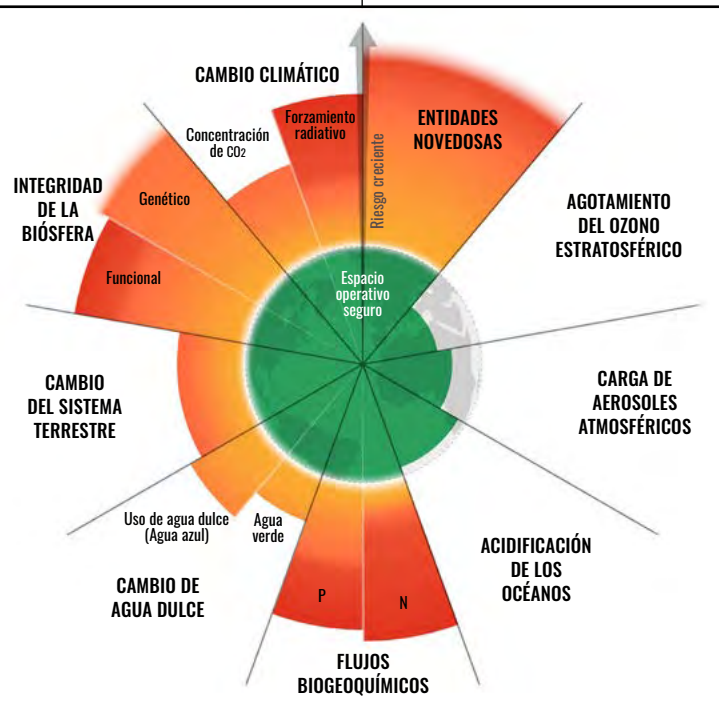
CAMBIO CLIMÁTICO

Forzamiento radiativo

Concentración de $CO_2$

Riesgo creciente

ENTIDADES NOVEDOSAS

INTEGRIDAD DE LA BIÓSFERA

Genético

Funcional

AGOTAMIENTO DEL OZONO ESTRATOSFÉRICO

Espacio operativo seguro

CAMBIO DEL SISTEMA TERRESTRE

CARGA DE AEROSOLES ATMOSFÉRICOS

Uso de agua dulce (Agua azul)

Agua verde

ACIDIFICACIÓN DE LOS OCÉANOS

CAMBIO DE AGUA DULCE

P

N

FLUJOS BIOGEOQUÍMICOS